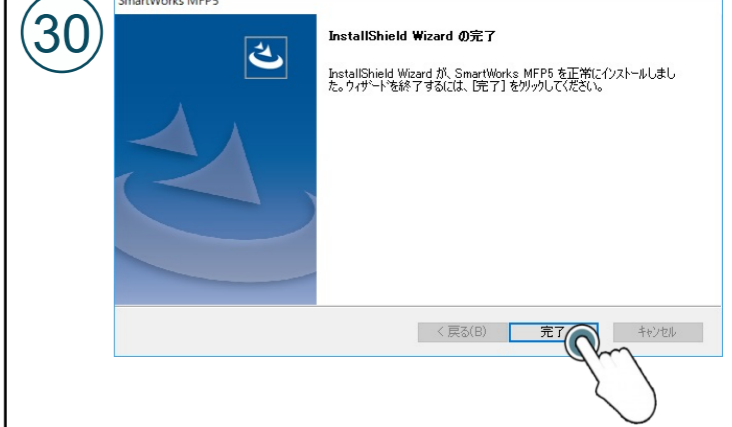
30

SmartWorks MFP5

InstallShield Wizard の完了

InstallShield Wizard が、SmartWorks MFP5 を正常にインストールしました。ウィザードを終了するには、[完了] をクリックしてください。

< 戻る(B)

完了

キャンセル